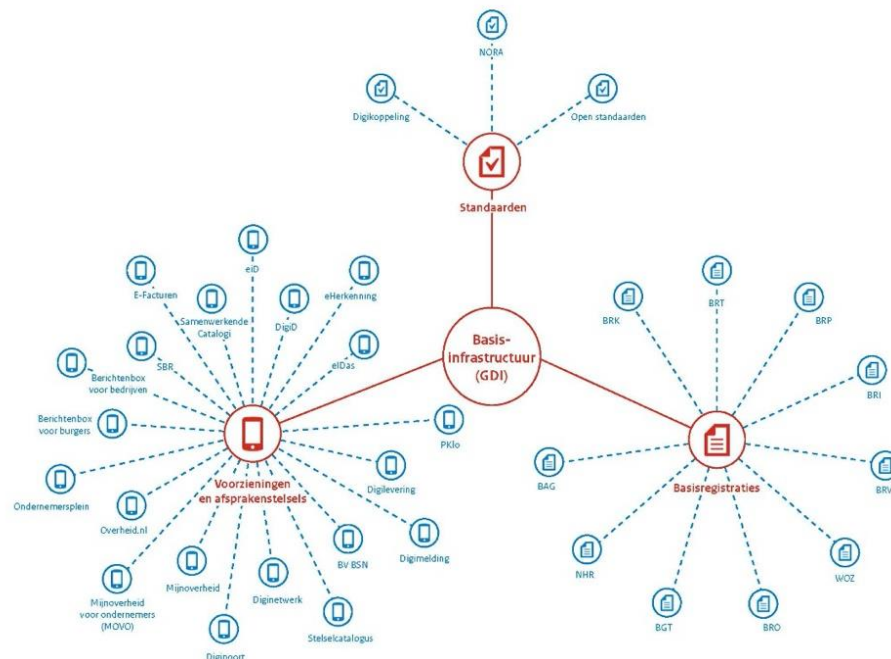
NORA

Digikoppeling

Open standaarden

Standaarden

Basis-
infrastructuur
(GDI)

eID

E-Facturen

Samenwerkende Catalogi

DigiD

eHerkenning

SBR

eIDas

Berichtenbox voor bedrijven

Berichtenbox voor burgers

PKIo

Ondernemersplein

Voorzieningen en afsprakenstelsels

Digilevering

Overheid.nl

BV BSN

Digimelding

Mijnoverheid

Diginetwerk

Mijnoverheid voor ondernemers (MOVO)

Stelselcatalogus

Digipoort

BRT

BRK

BRP

BRI

BAG

Basisregistraties

BRV

NHR

WOZ

BGT

BRO